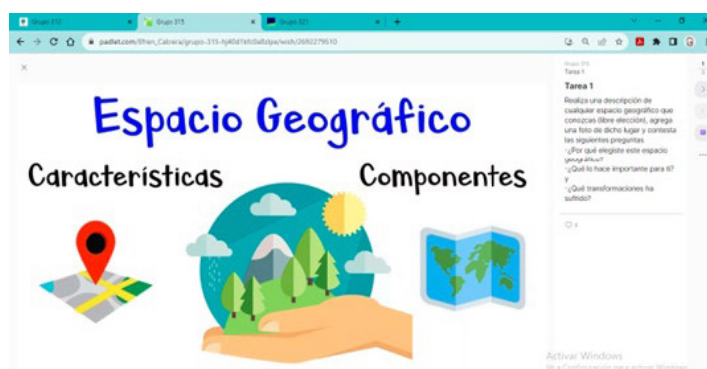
Grupo 312 × Grupo 315 × Grupo 321 × +

padlet.com/Efren_Cabrera/grupo-315-hj40d1k1c0a8zlpa/wish/2692279510

×

Espacio Geográfico

Características

Componentes

Grupo 315
Tarea 1

Tarea 1

Realiza una descripción de cualquier espacio geográfico que conozcas (libre elección), agrega una foto de dicho lugar y contesta las siguientes preguntas
-¿Por qué elegiste este espacio geográfico?
-¿Qué lo hace importante para ti?
y
-¿Qué transformaciones ha sufrido?

♡ 0

Activar Windows
Ve a Configuración para activar Windows.